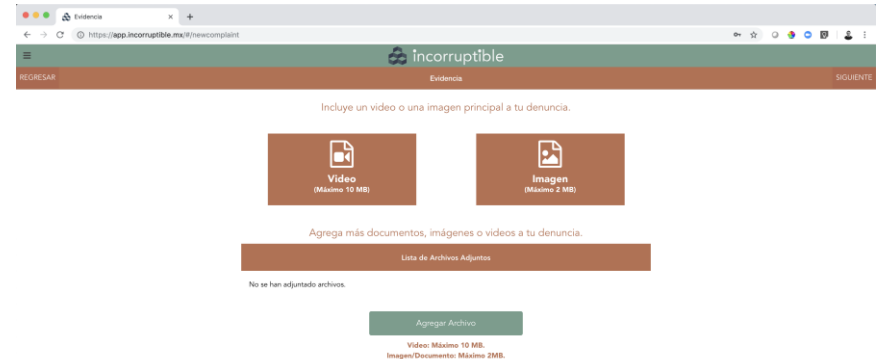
Evidencia
https://app.incorruptible.mx/#/newcomplaint
incorruptible
REGRESAR
Evidencia
SIGUIENTE
Incluye un video o una imagen principal a tu denuncia.
Video
(Máximo 10 MB)
Imagen
(Máximo 2 MB)
Agrega más documentos, imágenes o videos a tu denuncia.
Lista de Archivos Adjuntos
No se han adjuntado archivos.
Agregar Archivo
Video: Máximo 10 MB.
Imagen/Documento: Máximo 2MB.